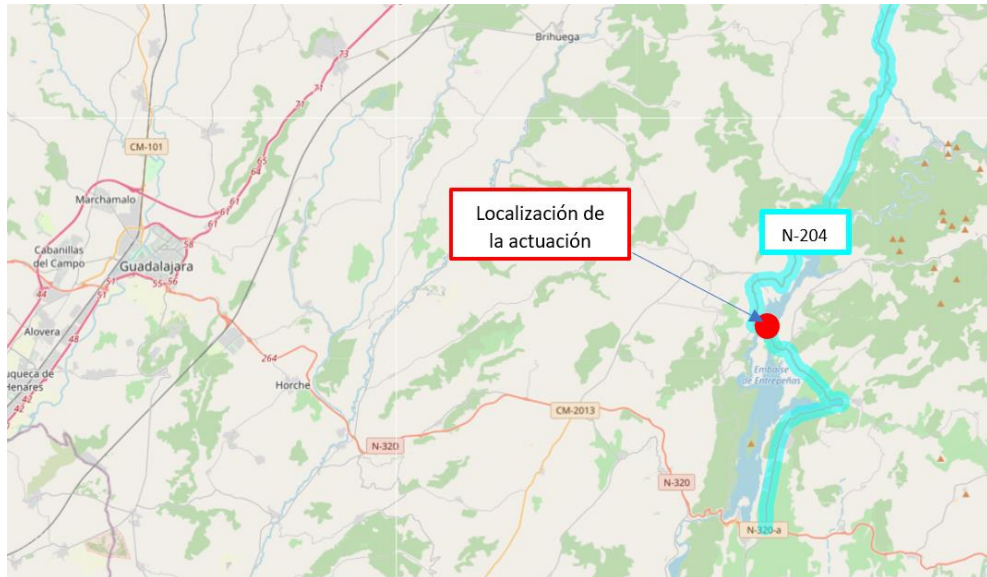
Brihuega
73
71
CM-101
71
55
54
Marchamalo
61
61
Localización de la actuación
N-204
Cabanillas del Campo
58
Guadalajara
44
51
55
56
Alovera
48
264
uqueca de Henares
Horche
42
Embalse de Entrepeñas
CM-2013
N-320
N-320
N-320-a